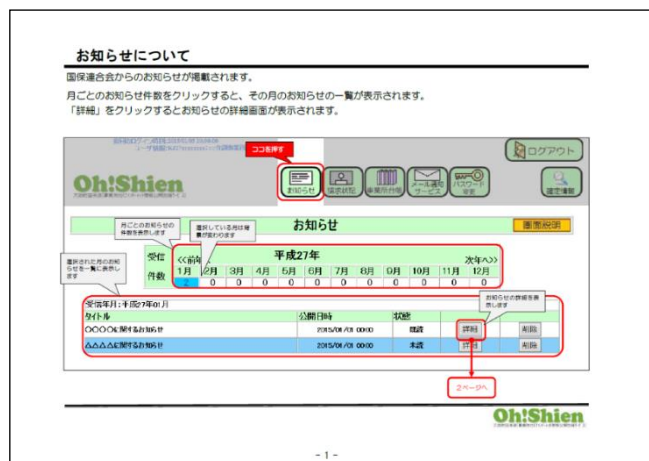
お知らせについて

国保連合会からのお知らせが掲載されます。

月ごとのお知らせ件数をクリックすると、その月のお知らせの一覧が表示されます。
「詳細」をクリックするとお知らせの詳細画面が表示されます。

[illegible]

ココを押す

ログアウト

Oh!Shien

お知らせ

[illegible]

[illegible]

メール送信サービス

パスワード変更

運営情報

お知らせ

画面説明

月ごとのお知らせの件数を表示します

選択している月は背景が変わります

選択された月のお知らせを一覧に表示します

受信

件数

<<前年へ

平成27年

次年へ>>

| 1月 | 2月 | 3月 | 4月 | 5月 | 6月 | 7月 | 8月 | 9月 | 10月 | 11月 | 12月 |
|---|---|---|---|---|---|---|---|---|---|---|---|
| 2 | 0 | 0 | 0 | 0 | 0 | 0 | 0 | 0 | 0 | 0 | 0 |

お知らせの詳細を表示します

受信年月：平成27年01月

| タイトル | 公開日時 | 状態 | | |
|---|---|---|---|---|
| ○○○○に関するお知らせ | 2015/01/01 00:00 | 既読 | 詳細 | 削除 |
| △△△△に関するお知らせ | 2015/01/01 00:00 | 未読 | 詳細 | 削除 |

2ページへ

Oh!Shien

- 1 -